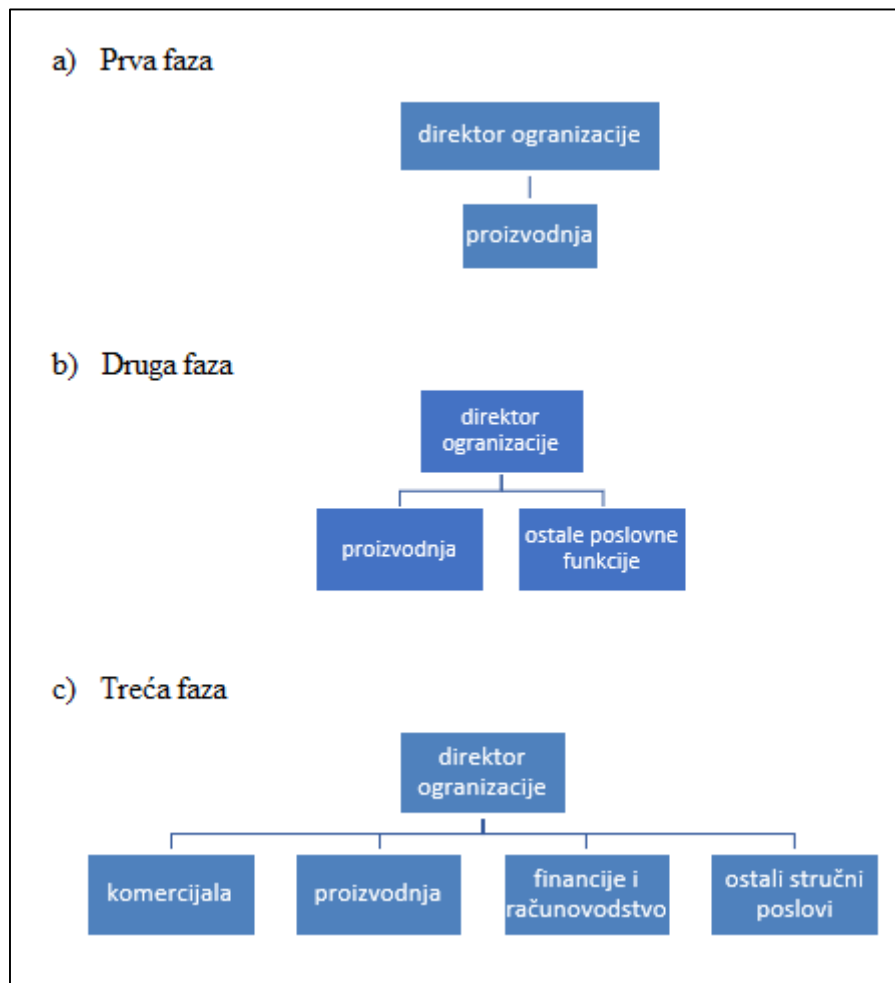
a) Prva faza

direktor ogranizacije

proizvodnja

b) Druga faza

direktor ogranizacije

proizvodnja

ostale poslovne funkcije

c) Treća faza

direktor ogranizacije

komercijala

proizvodnja

financije i računovodstvo

ostali stručni poslovi